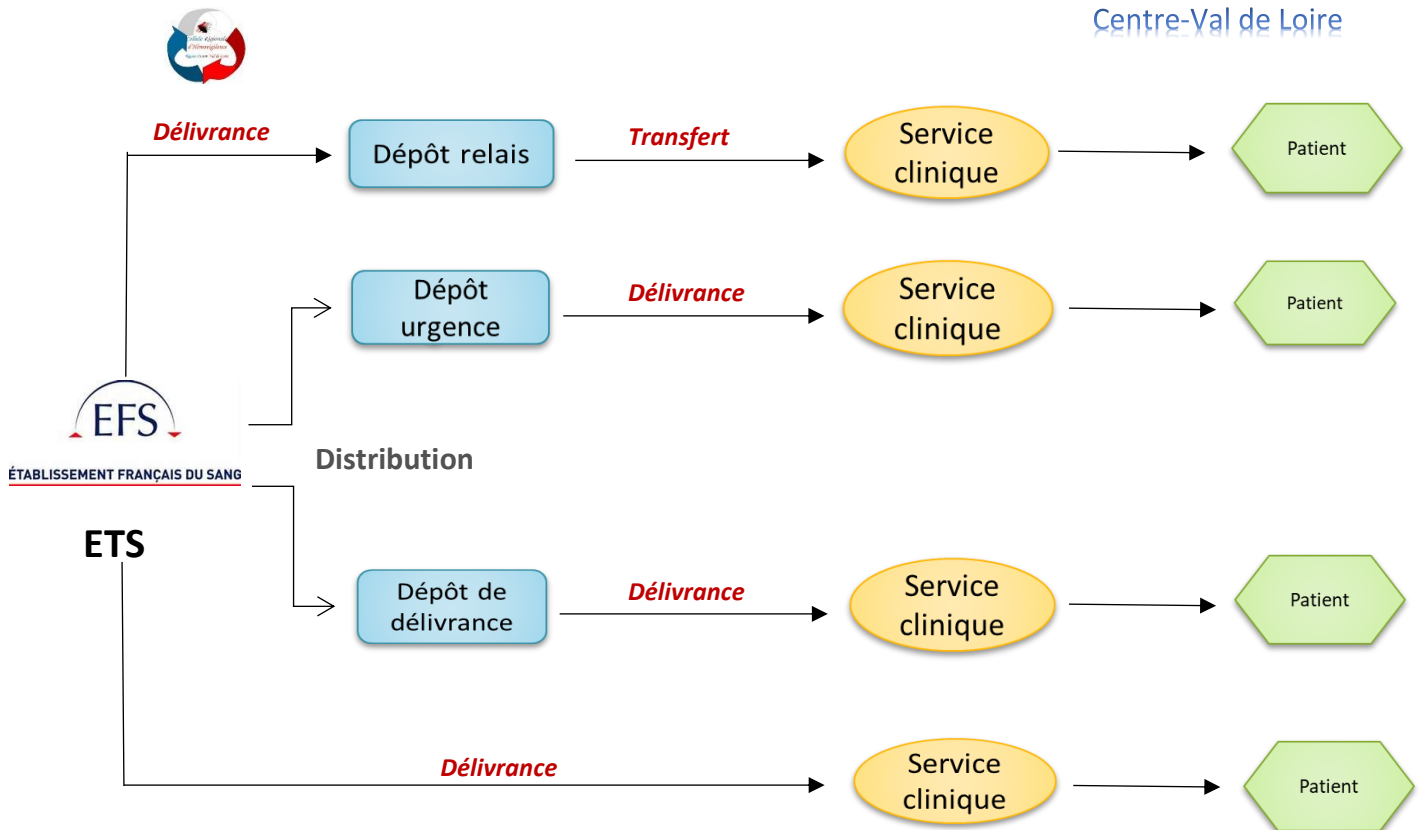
Centre-Val de Loire

Délivrance

Dépôt relais

Transfert

Service clinique

Patient

Dépôt urgence

Délivrance

Service clinique

Patient

EFS

ÉTABLISSEMENT FRANÇAIS DU SANG

Distribution

ETS

Dépôt de délivrance

Délivrance

Service clinique

Patient

Délivrance

Service clinique

Patient